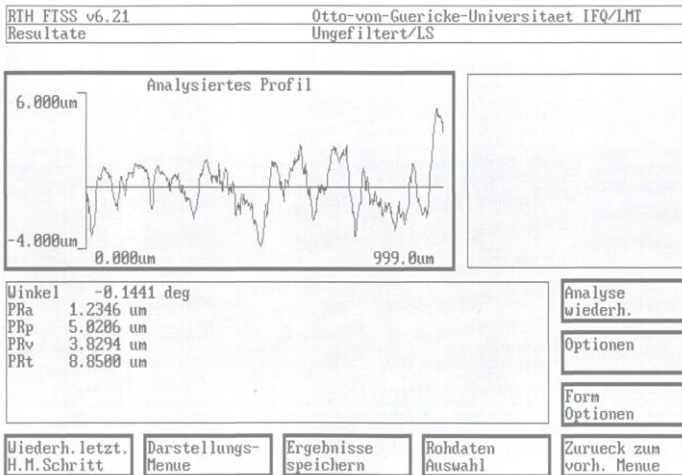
RTH FTSS v6.21
Resultate

Otto-von-Guericke-Universitaet IFQ/LMT
Ungefiltert/LS

Analysiertes Profil
6.000um
-4.000um
0.000um
999.0um

Winkel -0.1441 deg
PRa 1.2346 um
PRp 5.0206 um
PRv 3.8294 um
PRt 8.8500 um

Analyse wiederh.

Optionen

Form Optionen

Wiederh. letzt. H.M.Schritt

Darstellungs-Menue

Ergebnisse speichern

Rohdaten Auswahl

Zurueck zum vorh. Menue